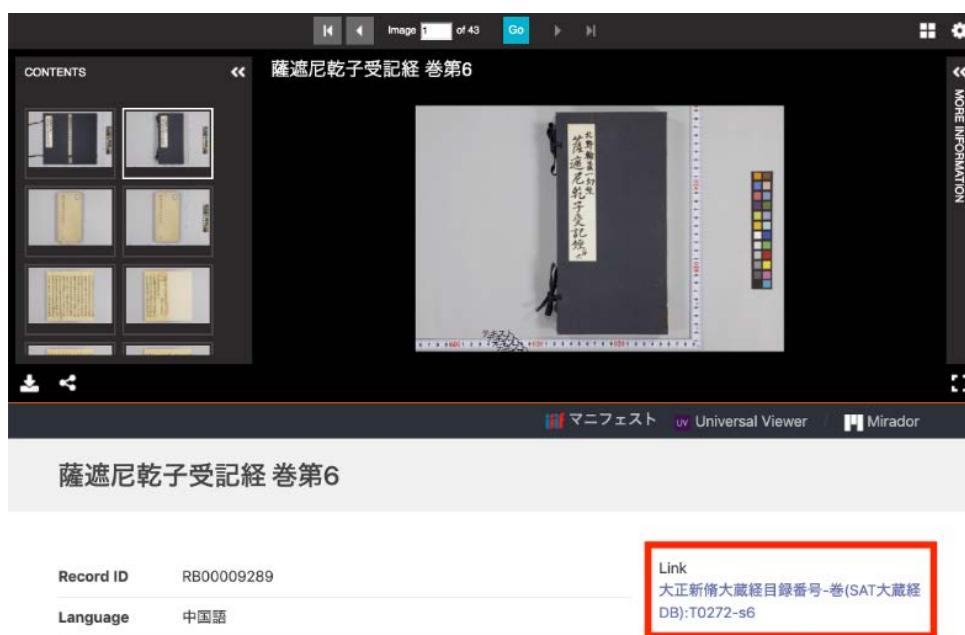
Image 1 of 43 Go

CONTENTS

薩遮尼乾子受記経 巻第6

MORE INFORMATION

マニフェスト Universal Viewer Mirador

薩遮尼乾子受記経 巻第6

Record ID RB00009289

Language 中国語

Link
大正新脩大蔵経目録番号-巻(SAT大蔵経DB):T0272-s6